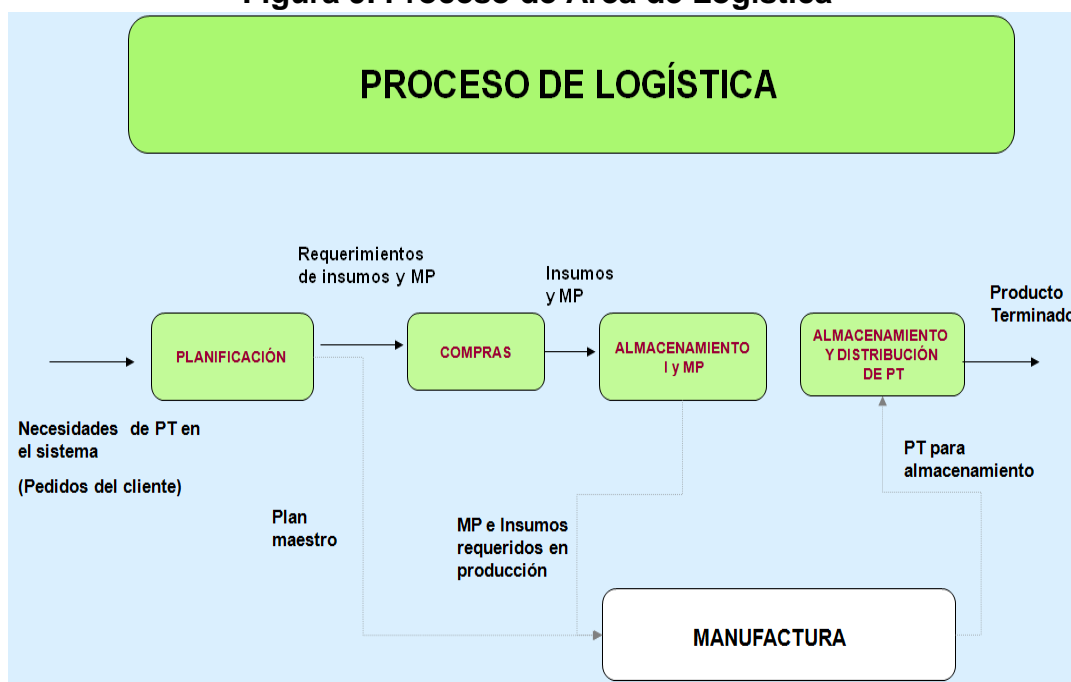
Figura 5. Proceso de Área de Logística

PROCESO DE LOGÍSTICA

Requerimientos de insumos y MP

Insumos y MP

Producto Terminado

PLANIFICACIÓN

COMPRAS

ALMACENAMIENTO I y MP

ALMACENAMIENTO Y DISTRIBUCIÓN DE PT

Necesidades de PT en el sistema

(Pedidos del cliente)

PT para almacenamiento

Plan maestro

MP e Insumos requeridos en producción

MANUFACTURA